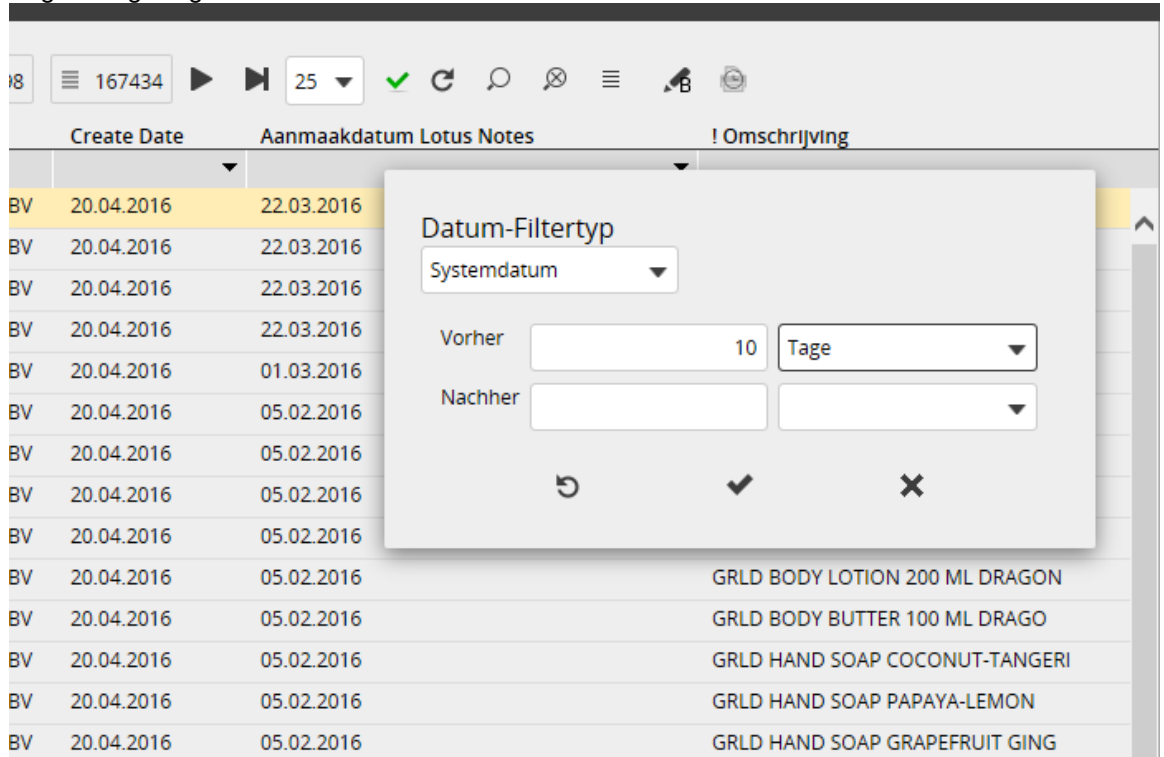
98 167434 25

| | Create Date | Aanmaakdatum Lotus Notes | ! Omschrijving |
|---|---|---|---|
| BV | 20.04.2016 | 22.03.2016 | |
| BV | 20.04.2016 | 22.03.2016 | |
| BV | 20.04.2016 | 22.03.2016 | |
| BV | 20.04.2016 | 22.03.2016 | |
| BV | 20.04.2016 | 01.03.2016 | |
| BV | 20.04.2016 | 05.02.2016 | |
| BV | 20.04.2016 | 05.02.2016 | |
| BV | 20.04.2016 | 05.02.2016 | |
| BV | 20.04.2016 | 05.02.2016 | |
| BV | 20.04.2016 | 05.02.2016 | GRLD BODY LOTION 200 ML DRAGON |
| BV | 20.04.2016 | 05.02.2016 | GRLD BODY BUTTER 100 ML DRAGO |
| BV | 20.04.2016 | 05.02.2016 | GRLD HAND SOAP COCONUT-TANGERI |
| BV | 20.04.2016 | 05.02.2016 | GRLD HAND SOAP PAPAYA-LEMON |
| BV | 20.04.2016 | 05.02.2016 | GRLD HAND SOAP GRAPEFRUIT GING |

Datum-Filtertyp
Systemdatum
Vorher 10 Tage
Nachher